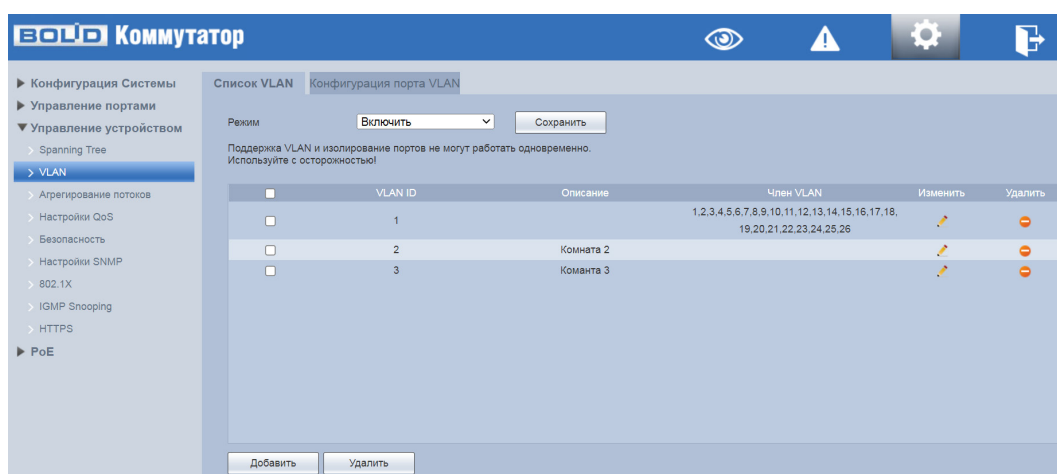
BOLID Коммутатор

▶ Конфигурация Системы
▶ Управление портами
▼ Управление устройством
Spanning Tree
VLAN
Агрегирование потоков
Настройки QoS
Безопасность
Настройки SNMP
802.1X
IGMP Snooping
HTTPS
▶ PoE

Список VLAN | Конфигурация порта VLAN

Режим | Включить | Сохранить

Поддержка VLAN и изолирование портов не могут работать одновременно. Используйте с осторожностью!

| | VLAN ID | Описание | Член VLAN | Изменить | Удалить |
|---|---|---|---|---|---|
| | 1 | | 1,2,3,4,5,6,7,8,9,10,11,12,13,14,15,16,17,18,19,20,21,22,23,24,25,26 | | |
| | 2 | Комната 2 | | | |
| | 3 | Комната 3 | | | |

Добавить | Удалить